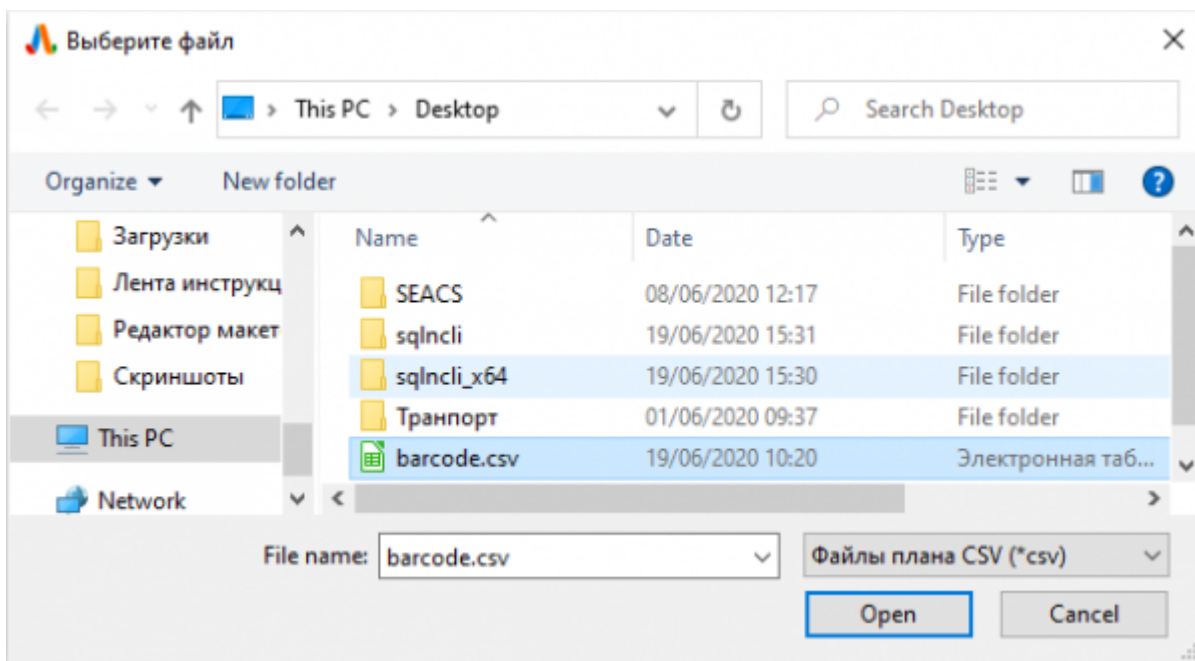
Выберите файл

This PC > Desktop

Search Desktop

Organize ▾ New folder

Загрузки
Лента инструкц
Редактор макет
Скриншоты
This PC
Network

| Name | Date | Type |
|---|---|---|
| SEACS | 08/06/2020 12:17 | File folder |
| sqlncli | 19/06/2020 15:31 | File folder |
| sqlncli_x64 | 19/06/2020 15:30 | File folder |
| Транпорт | 01/06/2020 09:37 | File folder |
| barcode.csv | 19/06/2020 10:20 | Электронная таб... |

File name: barcode.csv

Файлы плана CSV (*csv)

Open

Cancel